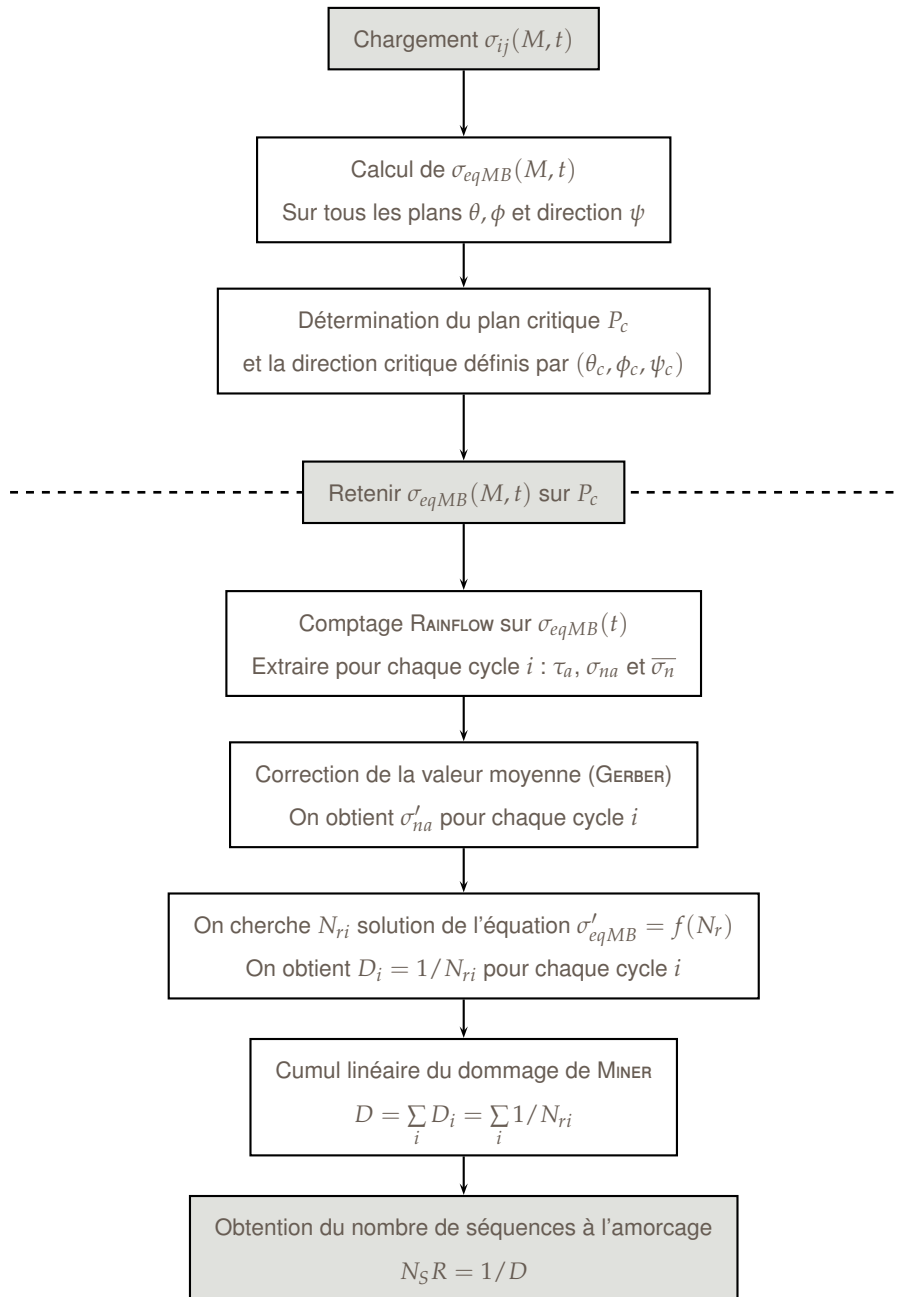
Chargement $\sigma_{ij}(M,t)$

Calcul de $\sigma_{eqMB}(M,t)$
Sur tous les plans $\theta, \phi$ et direction $\psi$

Détermination du plan critique $P_c$
et la direction critique définis par $(\theta_c, \phi_c, \psi_c)$

Retenir $\sigma_{eqMB}(M,t)$ sur $P_c$

Comptage RAINFLOW sur $\sigma_{eqMB}(t)$
Extraire pour chaque cycle $i$ : $\tau_a$, $\sigma_{na}$ et $\overline{\sigma_n}$

Correction de la valeur moyenne (GERBER)
On obtient $\sigma'_{na}$ pour chaque cycle $i$

On cherche $N_{ri}$ solution de l'équation $\sigma'_{eqMB} = f(N_r)$
On obtient $D_i = 1/N_{ri}$ pour chaque cycle $i$

Cumul linéaire du dommage de MINER
$D = \sum_i D_i = \sum_i 1/N_{ri}$

Obtention du nombre de séquences à l'amorcage
$N_S R = 1/D$